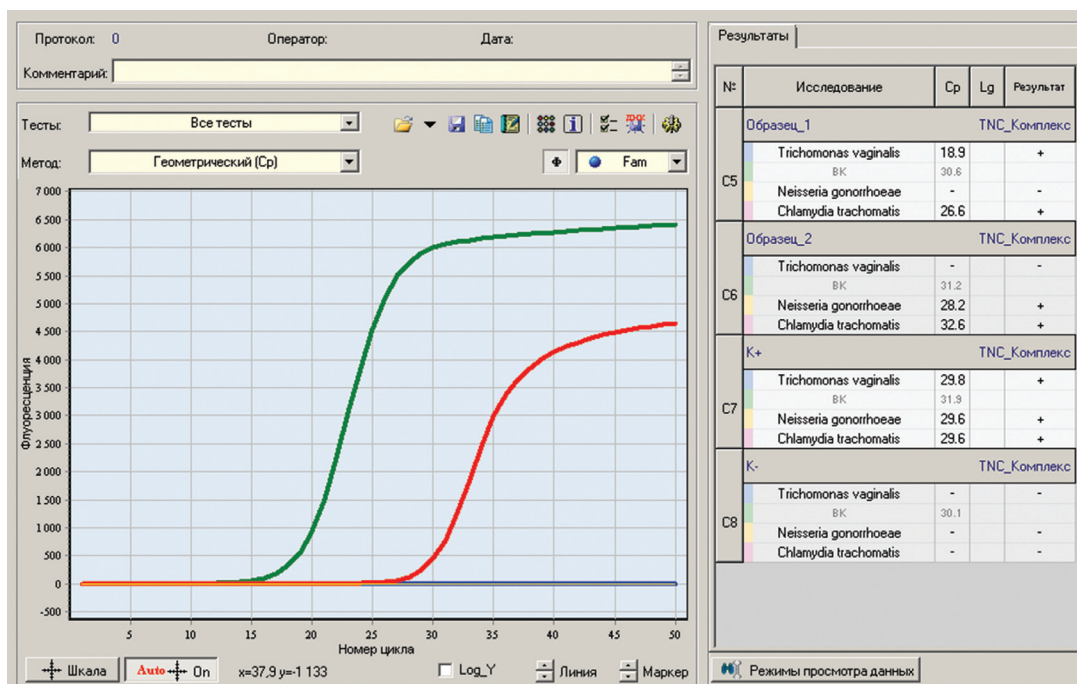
Протокол: 0 Оператор: Дата:

Комментарий:

Тесты: Все тесты

Метод: Геометрический (Ср)

Fam

7 000
6 500
6 000
5 500
5 000
4 500
4 000
3 500
3 000
2 500
2 000
1 500
1 000
500
0
-500

Флуоресценция

5 10 15 20 25 30 35 40 45 50

Номер цикла

Шкала Auto On x=37,9 y=-1 133 Log_Y Линия Маркер

Результаты

| № | Исследование | Cp | Lg | Результат |
|---|---|---|---|---|
| | Образец_1 | | | TNC_Комплекс |
| C5 | Trichomonas vaginalis | 18.9 | | + |
| | ВК | 30.6 | | |
| | Neisseria gonorrhoeae | - | | - |
| | Chlamydia trachomatis | 26.6 | | + |
| | Образец_2 | | | TNC_Комплекс |
| C6 | Trichomonas vaginalis | - | | - |
| | ВК | 31.2 | | |
| | Neisseria gonorrhoeae | 28.2 | | + |
| | Chlamydia trachomatis | 32.6 | | + |
| | K+ | | | TNC_Комплекс |
| C7 | Trichomonas vaginalis | 29.8 | | + |
| | ВК | 31.9 | | |
| | Neisseria gonorrhoeae | 29.6 | | + |
| | Chlamydia trachomatis | 29.6 | | + |
| | K- | | | TNC_Комплекс |
| C8 | Trichomonas vaginalis | - | | - |
| | ВК | 30.1 | | |
| | Neisseria gonorrhoeae | - | | - |
| | Chlamydia trachomatis | - | | - |

Режимы просмотра данных